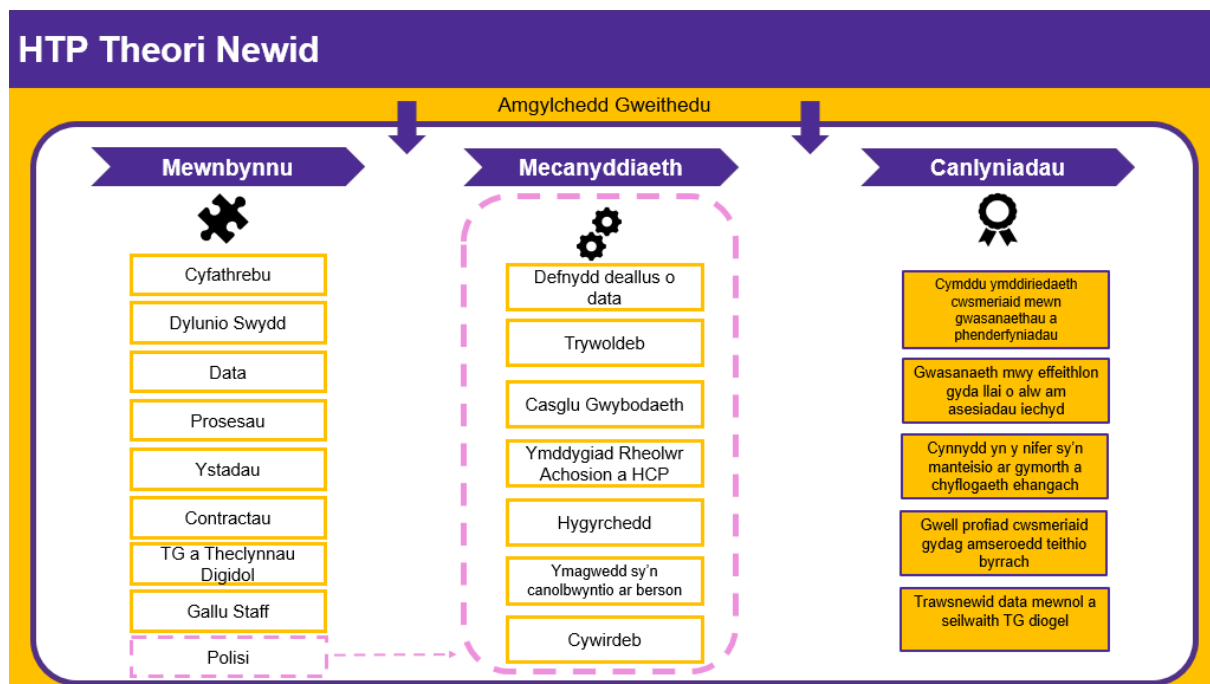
HTP Theori Newid

Amgylchedd Gweithedu

Mewnbynnu

Cyfathrebu

Dylunio Swydd

Data

Prosesau

Ystadau

Contractau

TG a Theclynnau Digidol

Gallu Staff

Polisi

Mecanyddiaeth

Defnydd deallus o data

Trywoldeb

Casglu Gwybodaeth

Ymddygiad Rheolwr Achosion a HCP

Hygyrchedd

Ymagwedd sy'n canolbwyntio ar berson

Cywirdeb

Canlyniadau

Cymddu ymddiriedaeth cwsmeriaid mewn gwasanaethau a phenderfyniadau

Gwasanaeth mwy effeithlon gyda llai o alw am asesiadau iechyd

Cynnydd yn y nifer sy'n manteisio ar gymorth a chyflogaeth ehangach

Gwell profiad cwsmeriaid gydag amseroedd teithio byrrach

Trawsnewid data mewnol a seilwaith TG diogel